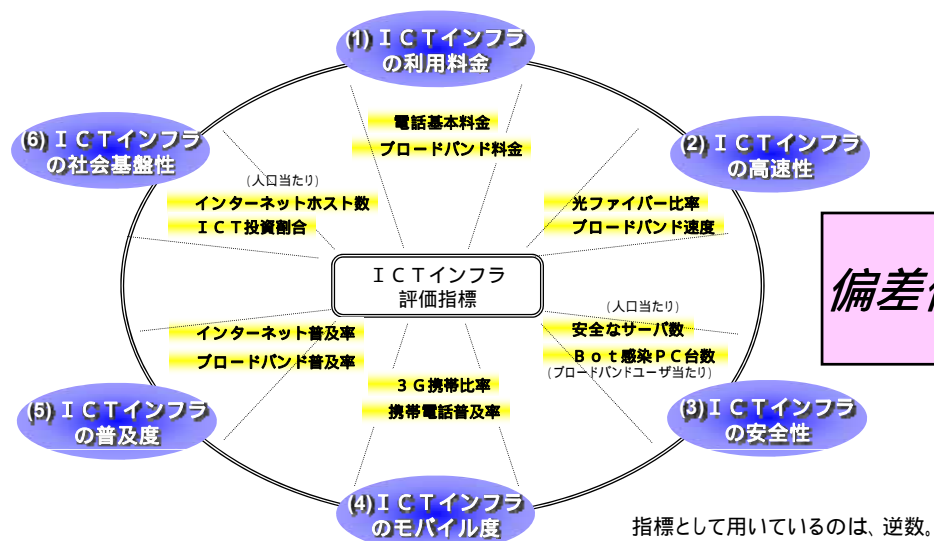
(1) ＩＣＴインフラ の利用料金

電話基本料金
ブロードバンド料金

(2) ＩＣＴインフラ の高速性

光ファイバー比率
ブロードバンド速度

(6) ＩＣＴインフラ の社会基盤性

（人口当たり）
インターネットホスト数
ＩＣＴ投資割合

ＩＣＴインフラ 評価指標

（人口当たり）
安全なサーバ数
Ｂｏｔ感染ＰＣ台数
（ブロードバンドユーザ当たり）

インターネット普及率
ブロードバンド普及率

３Ｇ携帯比率
携帯電話普及率

(5) ＩＣＴインフラ の普及度

(3) ＩＣＴインフラ の安全性

(4) ＩＣＴインフラ のモバイル度

偏差

指標として用いているのは、逆数。